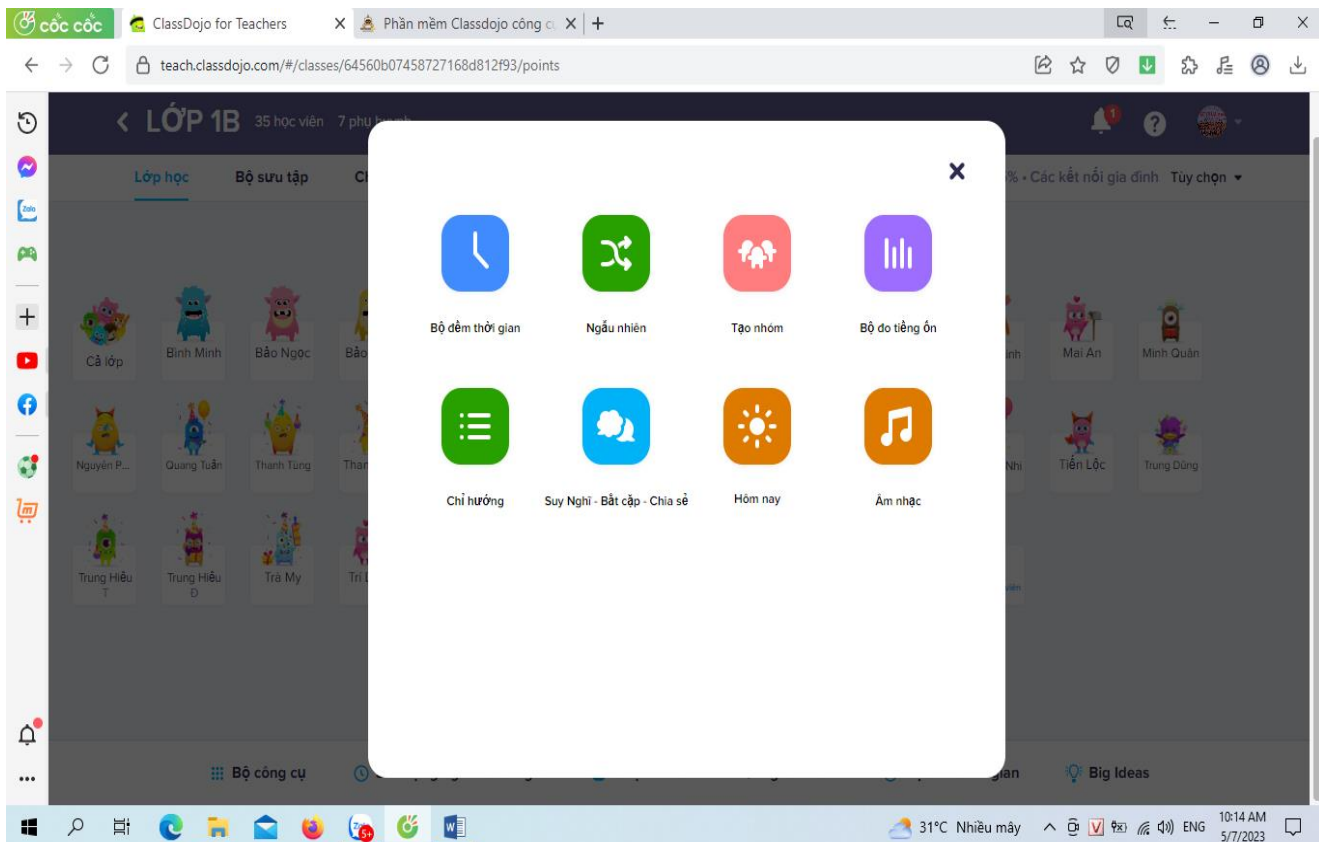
cốc cốc
ClassDojo for Teachers
Phần mềm Classdojo công c
teach.classdojo.com/#/classes/64560b07458727168d812f93/points

LỚP 1B 35 học viên 7 phụ huynh

Lớp học Bộ sưu tập Ch

% - Các kết nối gia đình Tùy chọn

Cả lớp
Bình Minh
Bảo Ngọc
Bảo
Mai An
Minh Quân
Nguyên P...
Quang Tuấn
Thanh Tùng
Than
Tiến Lộc
Trung Dũng
Trung Hiếu T
Trung Hiếu Đ
Trà My
Trí

Bộ đếm thời gian
Ngẫu nhiên
Tạo nhóm
Bộ đo tiếng ồn
Chỉ hướng
Suy Nghĩ - Bắt cặp - Chia sẻ
Hôm nay
Âm nhạc

Bộ công cụ
Big Ideas

31°C Nhiều mây
ENG
10:14 AM
5/7/2023